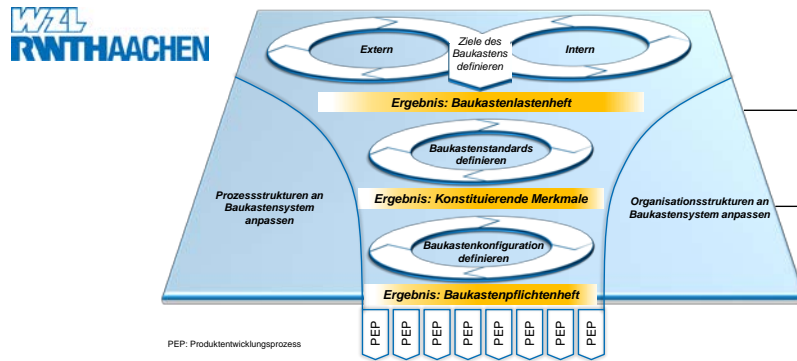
WZL
RWTHAACHEN

Extern

Ziele des Baukastens definieren

Intern

Ergebnis: Baukastenlastenheft

Baukastenstandards definieren

Prozessstrukturen an Baukastensystem anpassen

Ergebnis: Konstituierende Merkmale

Organisationsstrukturen an Baukastensystem anpassen

Baukastenkonfiguration definieren

Ergebnis: Baukastenpflichtenheft

PEP: Produktentwicklungsprozess

PEP PEP PEP PEP PEP PEP PEP PEP